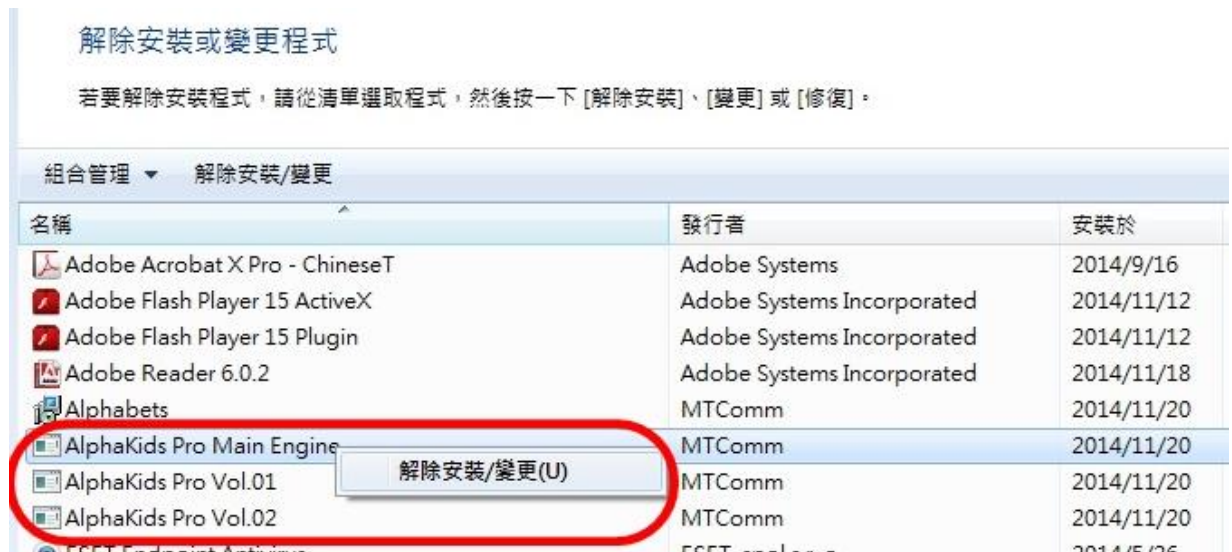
解除安裝或變更程式

若要解除安裝程式，請從清單選取程式，然後按一下 [解除安裝]、[變更] 或 [修復]。

組合管理 ▾ 解除安裝/變更

| 名稱 | 發行者 | 安裝於 |
|---|---|---|
| Adobe Acrobat X Pro - ChineseT | Adobe Systems | 2014/9/16 |
| Adobe Flash Player 15 ActiveX | Adobe Systems Incorporated | 2014/11/12 |
| Adobe Flash Player 15 Plugin | Adobe Systems Incorporated | 2014/11/12 |
| Adobe Reader 6.0.2 | Adobe Systems Incorporated | 2014/11/18 |
| Alphabets | MTComm | 2014/11/20 |
| AlphaKids Pro Main Engine | MTComm | 2014/11/20 |
| AlphaKids Pro Vol.01 | MTComm | 2014/11/20 |
| AlphaKids Pro Vol.02 | MTComm | 2014/11/20 |
| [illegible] | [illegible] | 2014/5/26 |

解除安裝/變更(U)